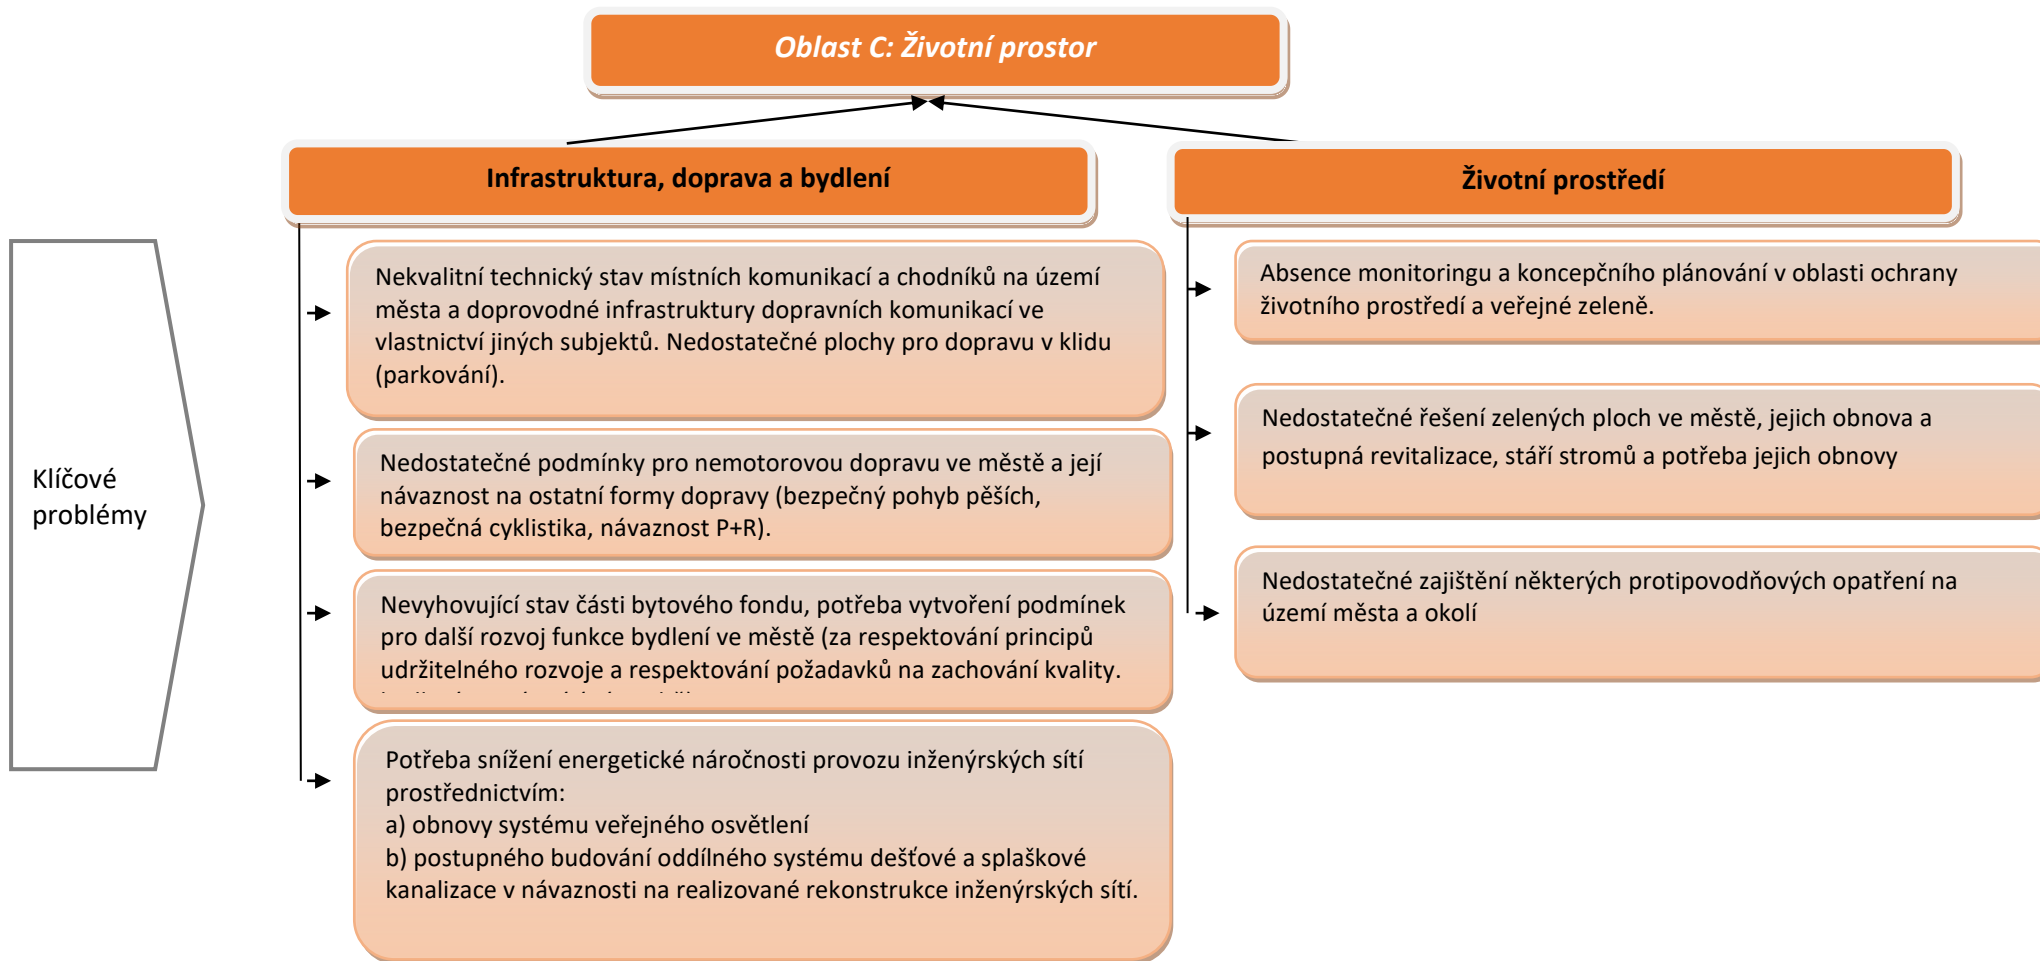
Oblast C: Životní prostor

Infrastruktura, doprava a bydlení

Životní prostředí

Klíčové problémy

Nekvalitní technický stav místních komunikací a chodníků na území města a doprovodné infrastruktury dopravních komunikací ve vlastnictví jiných subjektů. Nedostatečné plochy pro dopravu v klidu (parkování).

Nedostatečné podmínky pro nemotorovou dopravu ve městě a její návaznost na ostatní formy dopravy (bezpečný pohyb pěších, bezpečná cyklistika, návaznost P+R).

Nevyhovující stav části bytového fondu, potřeba vytvoření podmínek pro další rozvoj funkce bydlení ve městě (za respektování principů udržitelného rozvoje a respektování požadavků na zachování kvality. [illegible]

Potřeba snížení energetické náročnosti provozu inženýrských sítí prostřednictvím:
a) obnovy systému veřejného osvětlení
b) postupného budování oddílného systému dešťové a splaškové kanalizace v návaznosti na realizované rekonstrukce inženýrských sítí.

Absence monitoringu a koncepčního plánování v oblasti ochrany životního prostředí a veřejné zeleně.

Nedostatečné řešení zelených ploch ve městě, jejich obnova a postupná revitalizace, stáří stromů a potřeba jejich obnovy

Nedostatečné zajištění některých protipovodňových opatření na území města a okolí